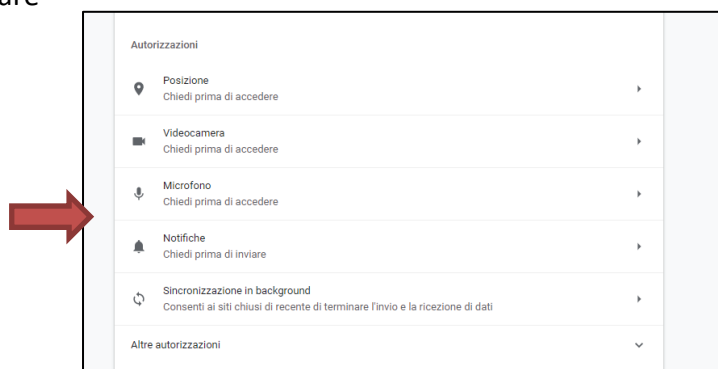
are

Autorizzazioni

Posizione
Chiedi prima di accedere

Videocamera
Chiedi prima di accedere

Microfono
Chiedi prima di accedere

Notifiche
Chiedi prima di inviare

Sincronizzazione in background
Consenti ai siti chiusi di recente di terminare l'invio e la ricezione di dati

Altre autorizzazioni